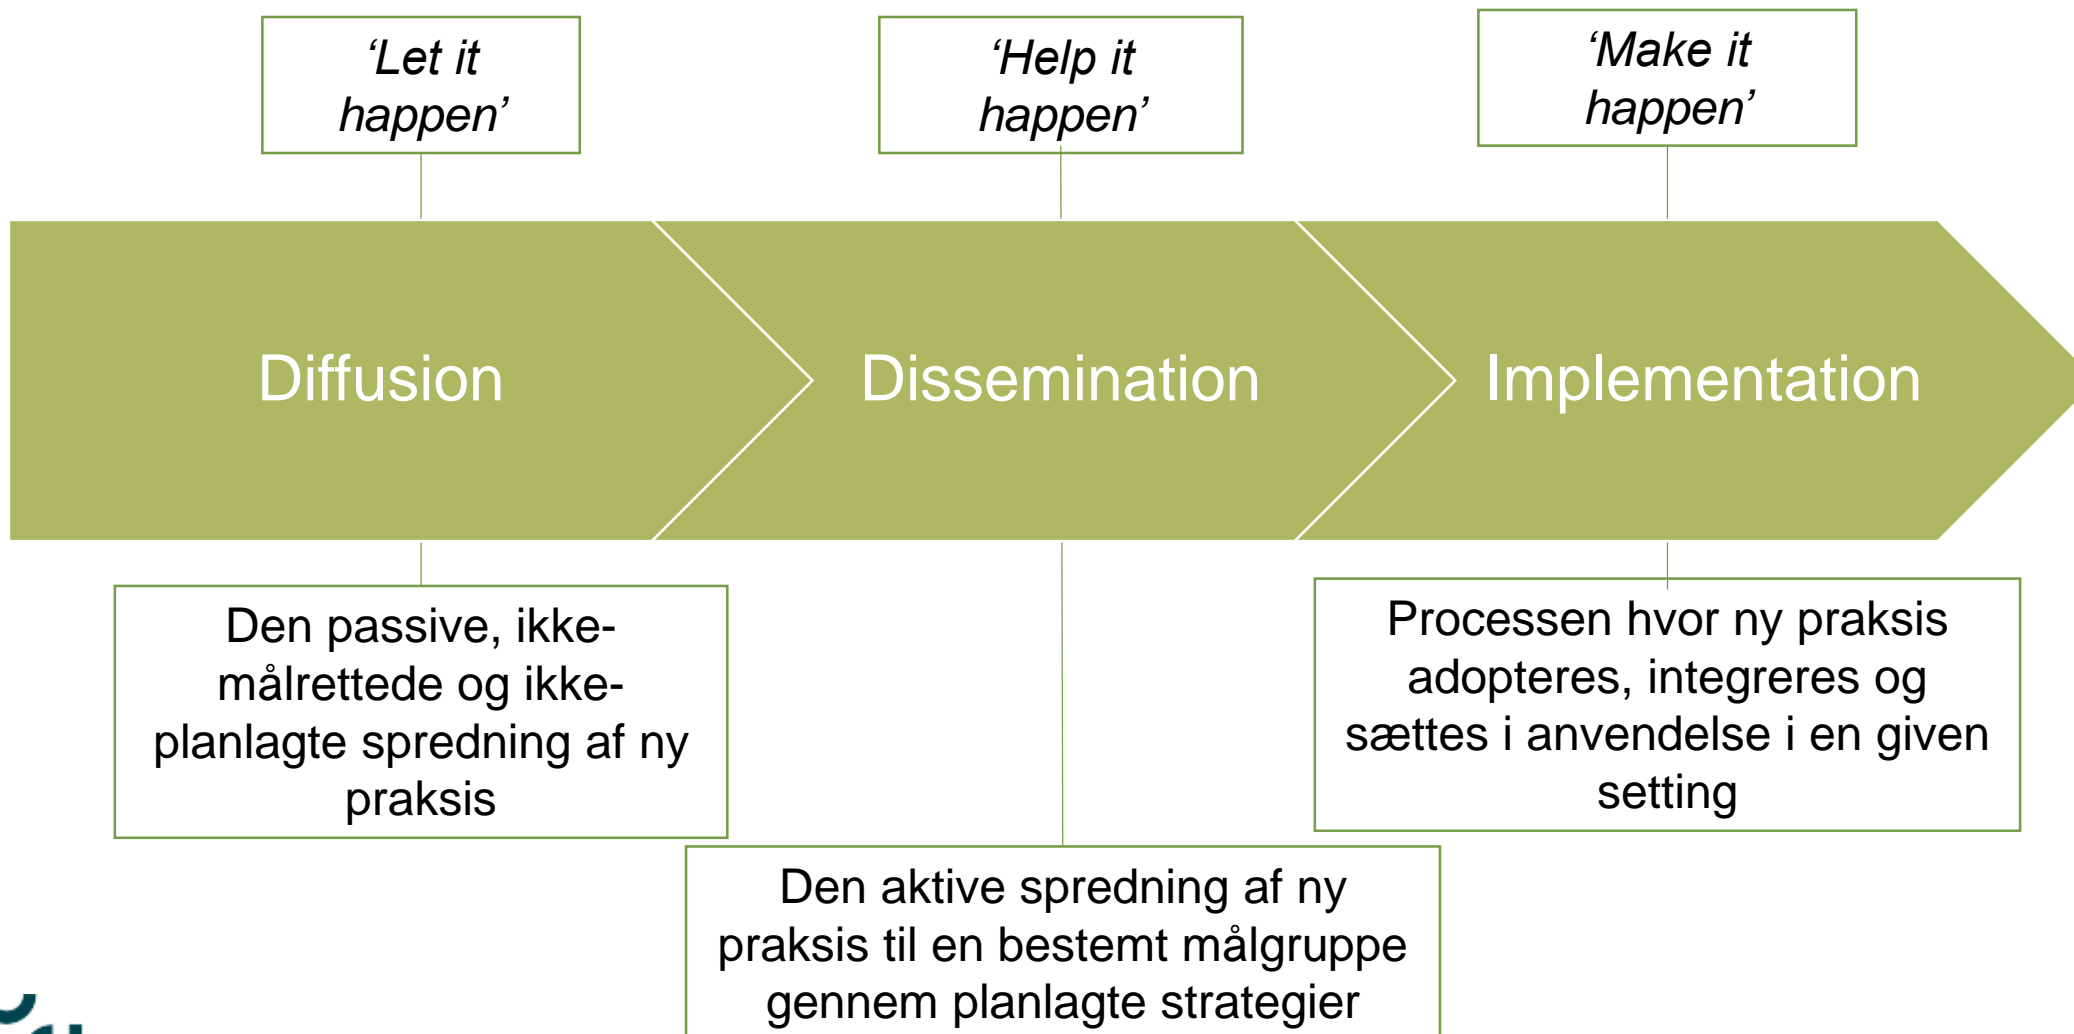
‘Let it happen’

‘Help it happen’

‘Make it happen’

Diffusion

Dissemination

Implementation

Den passive, ikke-målrettede og ikke-planlagte spredning af ny praksis

Processen hvor ny praksis adopteres, integreres og sættes i anvendelse i en given setting

Den aktive spredning af ny praksis til en bestemt målgruppe gennem planlagte strategier